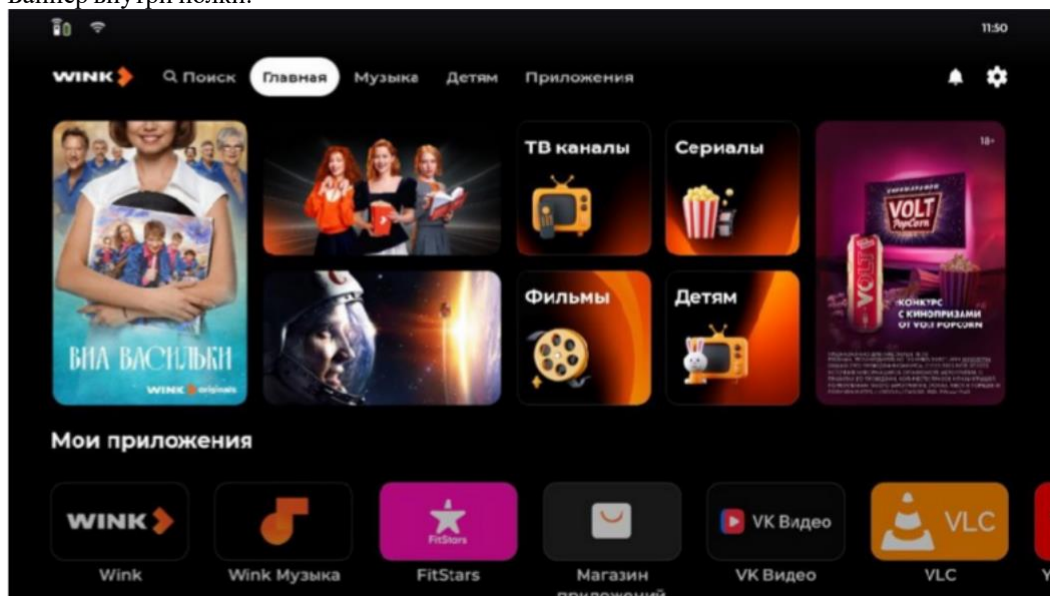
Баннер внутри полки.

11:50

WINK
Поиск
Главная
Музыка
Детям
Приложения

ТВ каналы
Сериалы
Фильмы
Детям

18+
VOLT PopCorn
КОНКУРС С КИНОПРИЗАМИ ОТ VOLT POPCORN
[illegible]

ВИА ВАСИЛЬКИ
WINK originals

Мои приложения

WINK
Wink
Wink Музыка
FitStars
FitStars
Магазин приложений
VK Видео
VK Видео
VLC
VLC
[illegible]